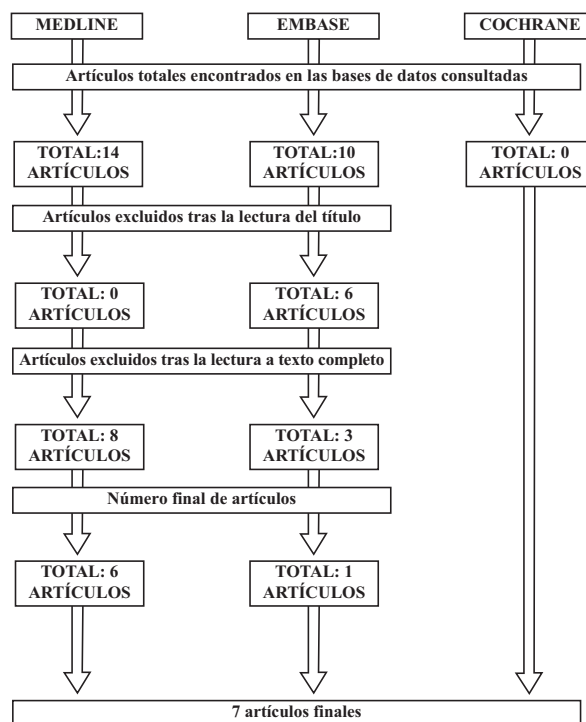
MEDLINE

EMBASE

COCHRANE

Artículos totales encontrados en las bases de datos consultadas

TOTAL:14 ARTÍCULOS

TOTAL:10 ARTÍCULOS

TOTAL: 0 ARTÍCULOS

Artículos excluidos tras la lectura del título

TOTAL: 0 ARTÍCULOS

TOTAL: 6 ARTÍCULOS

Artículos excluidos tras la lectura a texto completo

TOTAL: 8 ARTÍCULOS

TOTAL: 3 ARTÍCULOS

Número final de artículos

TOTAL: 6 ARTÍCULOS

TOTAL: 1 ARTÍCULOS

7 artículos finales